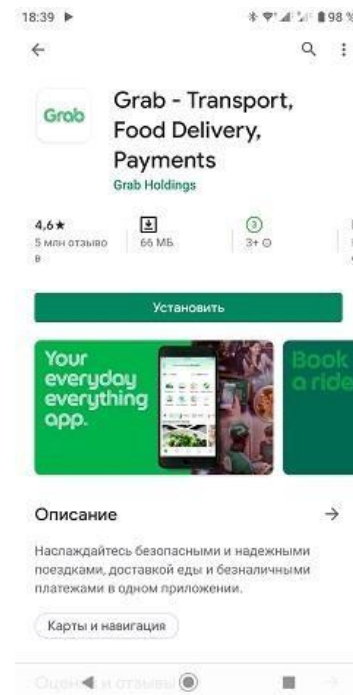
18:39 ▶ 98 %

Grab

Grab - Transport, Food Delivery, Payments

Grab Holdings

4,6★
5 млн отзыво в

66 МБ

3
3+

Установить

Your everyday everything app.

Book a ride

Описание →

Наслаждайтесь безопасными и надежными поездками, доставкой еды и безналичными платежами в одном приложении.

Карты и навигация

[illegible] и отзывы